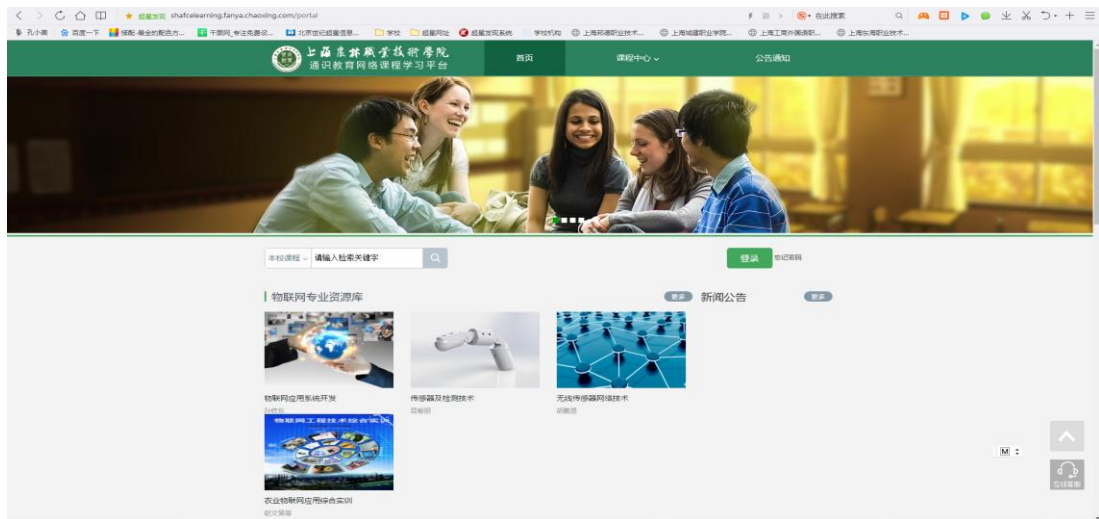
shafcelearning.fanya.chaoxing.com/portal

在此搜索

孔小南 百度一下 搭配-最全的配色方... 千图网_专注免费设... 北京世纪超星信息... 学校 超星网址 超星发现系统 学校机构 上海邦德职业技术... 上海城建职业学院... 上海工商外国语职... 上海东海职业技术...

上海农林职业技术学院
通识教育网络课程学习平台

首页 课程中心 公告通知

本校课程 请输入检索关键字

登录 忘记密码

物联网专业资源库 更多

新闻公告 更多

物联网应用系统开发
孙维东

传感器及检测技术
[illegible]

无线传感器网络技术
胡鹏显

物联网工程技术综合实训

农业物联网应用综合实训
赵文萍等

M

在线客服